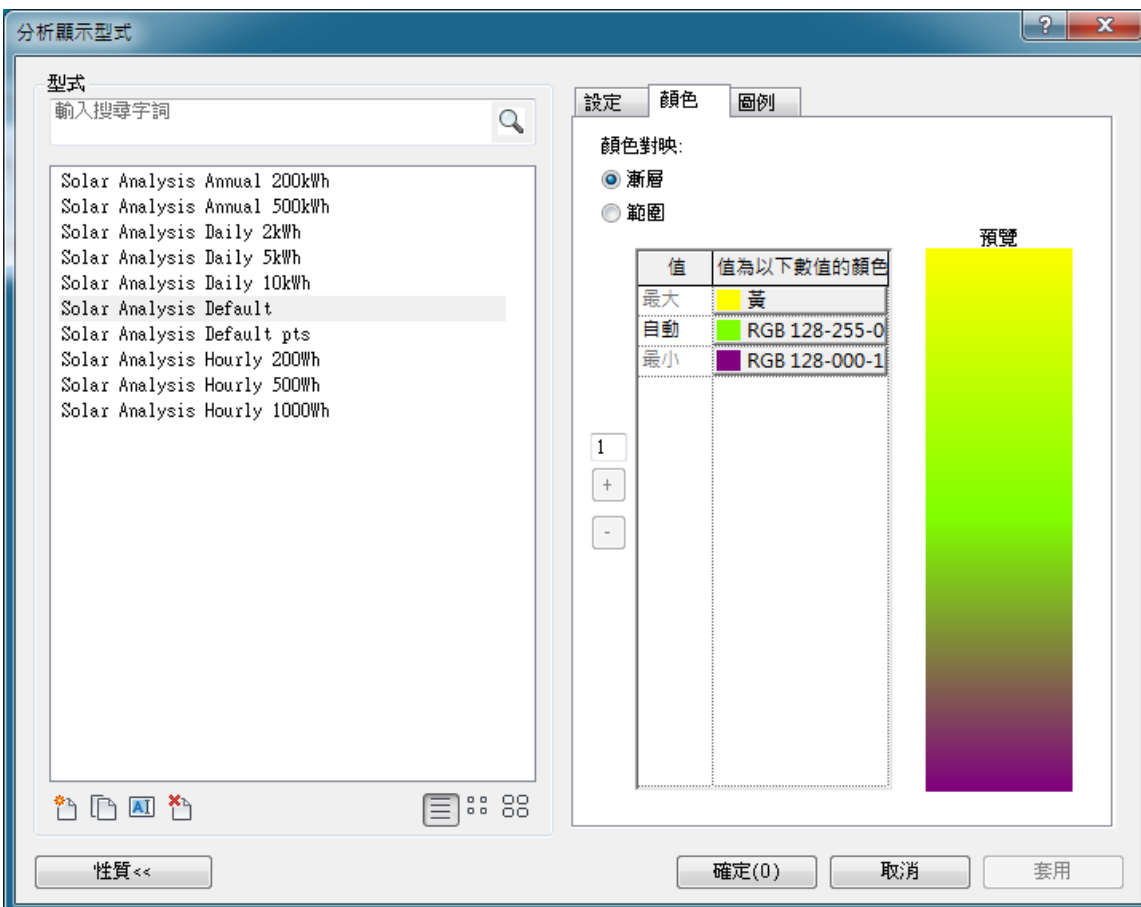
分析顯示型式

?
X

型式

輸入搜尋字詞

Solar Analysis Annual 200kWh
Solar Analysis Annual 500kWh
Solar Analysis Daily 2kWh
Solar Analysis Daily 5kWh
Solar Analysis Daily 10kWh
Solar Analysis Default
Solar Analysis Default pts
Solar Analysis Hourly 200Wh
Solar Analysis Hourly 500Wh
Solar Analysis Hourly 1000Wh

設定 顏色 圖例

顏色對映:
漸層
範圍

| 值 | 值為以下數值的顏色 |
|---|---|
| 最大 | 黃 |
| 自動 | RGB 128-255-0 |
| 最小 | RGB 128-000-1 |

1
+
-

預覽

性質<<

確定(0)
取消
套用